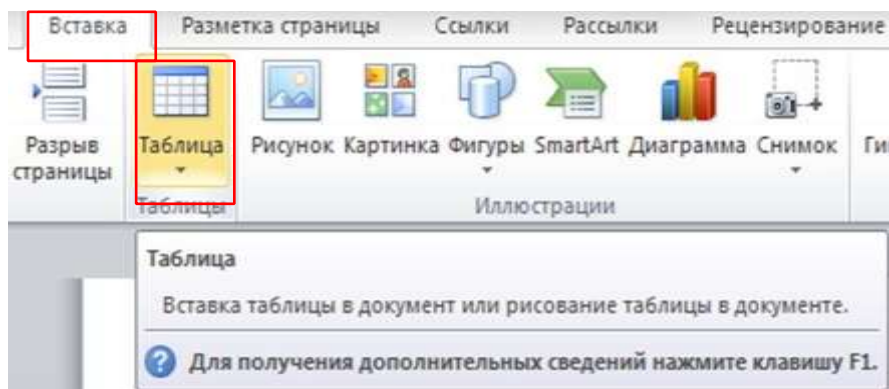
Вставка Разметка страницы Ссылки Рассылки Рецензирование

Разрыв страницы

Таблица

Таблицы

Рисунок Картинка Фигуры SmartArt Диаграмма Снимок

Иллюстрации

Ги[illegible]

Таблица

Вставка таблицы в документ или рисование таблицы в документе.

Для получения дополнительных сведений нажмите клавишу F1.